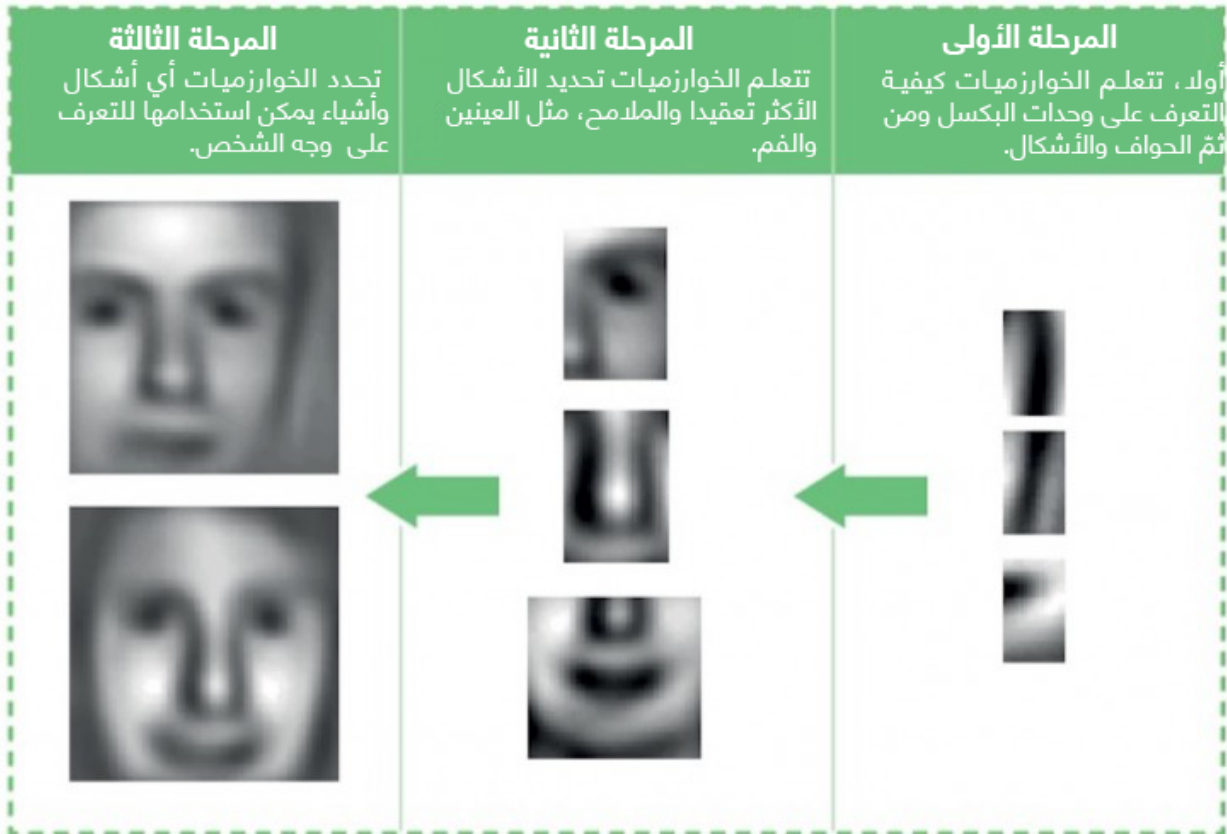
المرحلة الأولى
أولا، تتعلم الخوارزميات كيفية التعرف على وحدات البكسل ومن ثمّ الحواف والأشكال.

المرحلة الثانية
تتعلم الخوارزميات تحديد الأشكال الأكثر تعقيدا والملامح، مثل العينين والفم.

المرحلة الثالثة
تحدد الخوارزميات أي أشكال وأشياء يمكن استخدامها للتعرف على وجه الشخص.